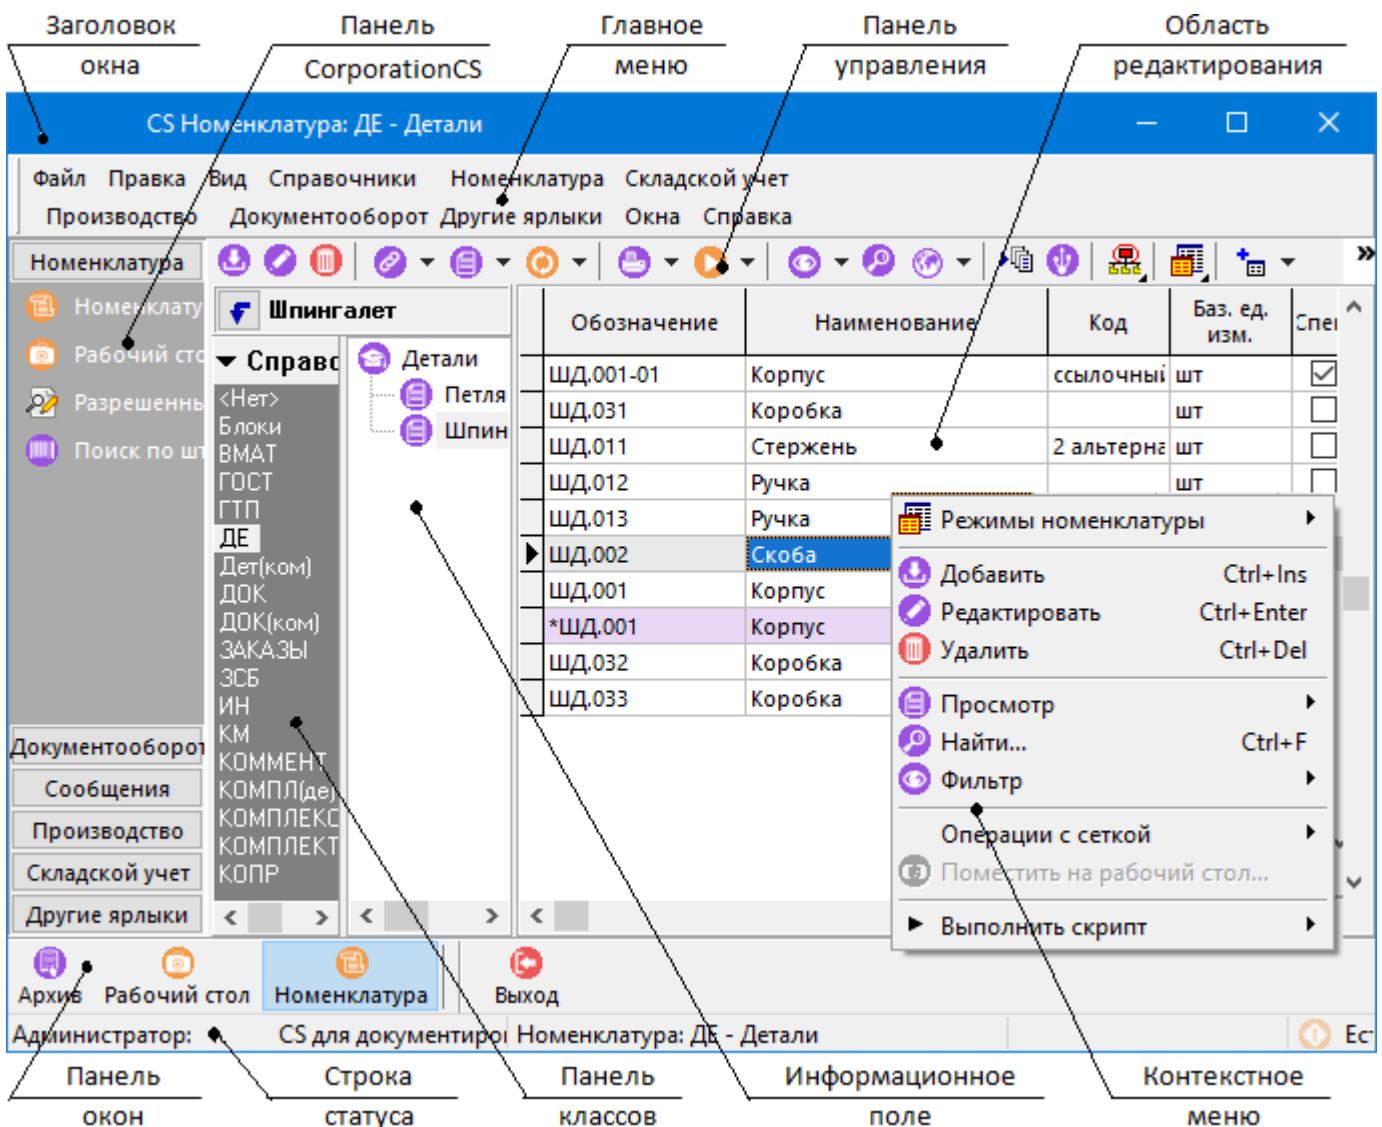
Заголовок окна

Панель CorporationCS

Главное меню

Панель управления

Область редактирования

CS Номенклатура: ДЕ - Детали

Файл Правка Вид Справочники Номенклатура Складской учет Производство Документооборот Другие ярлыки Окна Справка

Номенклатура

Номенклату

Рабочий сто

Разрешенны

Поиск по шт

Шпингалет

Справо

<Нет>
Блоки
ВМАТ
ГОСТ
ГТП
ДЕ
Дет(ком)
ДОК
ДОК(ком)
ЗАКАЗЫ
ЗСБ
ИН
КМ
КОММЕНТ
КОМПЛ(де)
КОМПЛЕКС
КОМПЛЕКТ
КОПР

Детали
Петля
Шпин

| Обозначение | Наименование | Код | Баз. ед. изм. | Спе |
|---|---|---|---|---|
| ШД.001-01 | Корпус | ссылочный | шт | |
| ШД.031 | Коробка | | шт | |
| ШД.011 | Стержень | 2 альтерна | шт | |
| ШД.012 | Ручка | | шт | |
| ШД.013 | Ручка | | | |
| ШД.002 | Скоба | | | |
| ШД.001 | Корпус | | | |
| *ШД.001 | Корпус | | | |
| ШД.032 | Коробка | | | |
| ШД.033 | Коробка | | | |

Режимы номенклатуры
Добавить Ctrl+Ins
Редактировать Ctrl+Enter
Удалить Ctrl+Del
Просмотр
Найти... Ctrl+F
Фильтр
Операции с сеткой
Поместить на рабочий стол...
Выполнить скрипт

Документооборот
Сообщения
Производство
Складской учет
Другие ярлыки

Архив Рабочий стол Номенклатура Выход

Администратор: CS для документиро Номенклатура: ДЕ - Детали Ес

Панель окон

Строка статуса

Панель классов

Информационное поле

Контекстное меню